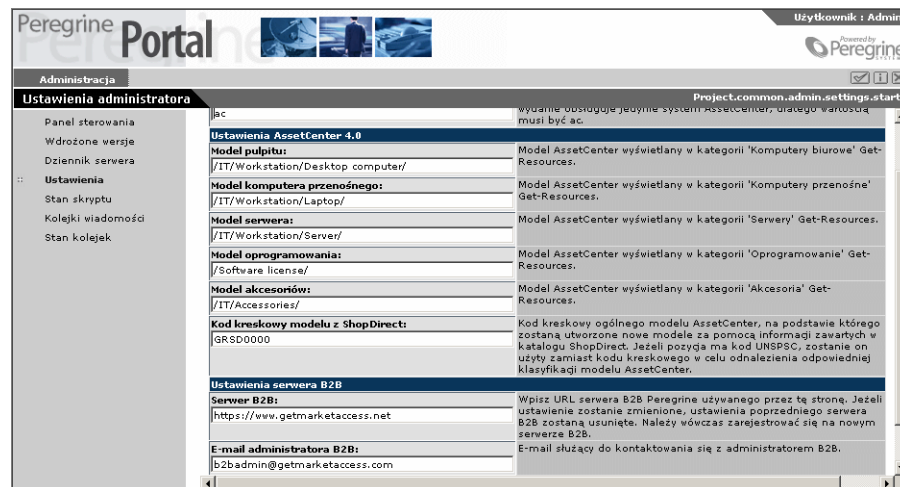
Peregrine Portal

Użytkownik : Admin

Powered by Peregrine

Administracja

Ustawienia administratora

Project.common.admin.settings.start

Panel sterowania
Wdrożone wersje
Dziennik serwera
Ustawienia
Stan skryptu
Kolejki wiadomości
Stan kolejek

| | |
|---|---|
| ac | wydanie obsługuje jedynie system AssetCenter, dlatego wartością musi być ac. |
| **Ustawienia AssetCenter 4.0** | |
| **Model pulpitu:** /IT/Workstation/Desktop computer/ | Model AssetCenter wyświetlany w kategorii 'Komputery biurowe' Get-Resources. |
| **Model komputera przenośnego:** /IT/Workstation/Laptop/ | Model AssetCenter wyświetlany w kategorii 'Komputery przenośne' Get-Resources. |
| **Model serwera:** /IT/Workstation/Server/ | Model AssetCenter wyświetlany w kategorii 'Serwery' Get-Resources. |
| **Model oprogramowania:** /Software license/ | Model AssetCenter wyświetlany w kategorii 'Oprogramowanie' Get-Resources. |
| **Model akcesoriów:** /IT/Accessories/ | Model AssetCenter wyświetlany w kategorii 'Akcesoria' Get-Resources. |
| **Kod kreskowy modelu z ShopDirect:** GRSD0000 | Kod kreskowy ogólnego modelu AssetCenter, na podstawie którego zostaną utworzone nowe modele za pomocą informacji zawartych w katalogu ShopDirect. Jeżeli pozycja ma kod UNSPSC, zostanie on użyty zamiast kodu kreskowego w celu odnalezienia odpowiedniej klasyfikacji modelu AssetCenter. |
| **Ustawienia serwera B2B** | |
| **Serwer B2B:** https://www.getmarketaccess.net | Wpisz URL serwera B2B Peregrine używanego przez tę stronę. Jeżeli ustawienie zostanie zmienione, ustawienia poprzedniego serwera B2B zostaną usunięte. Należy wówczas zarejestrować się na nowym serwerze B2B. |
| **E-mail administratora B2B:** b2badmin@getmarketaccess.com | E-mail służący do kontaktowania się z administratorem B2B. |